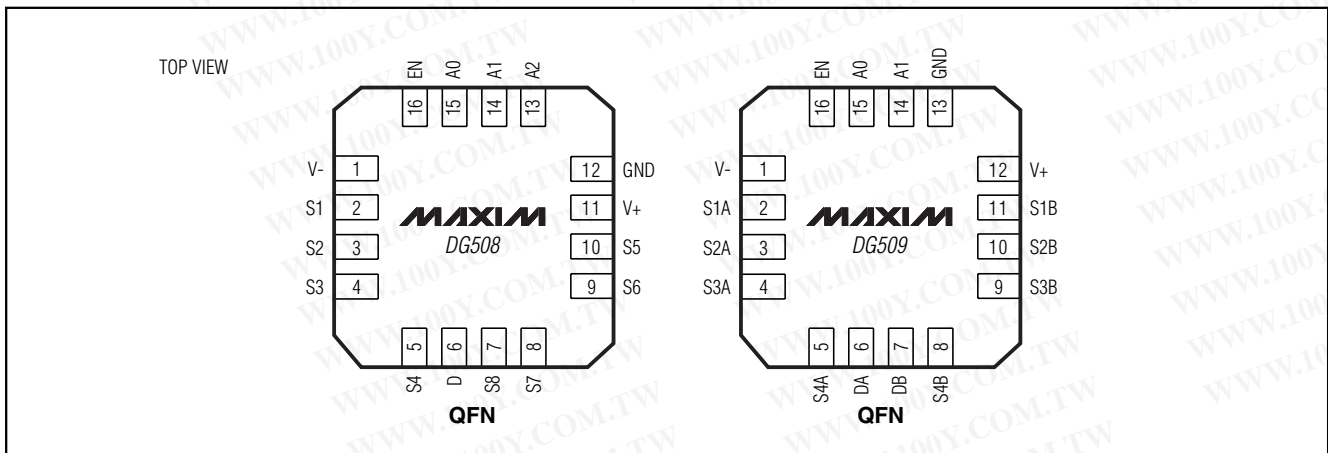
TOP VIEW

EN A0 A1 A2
16 15 14 13

V- 1
S1 2
S2 3
S3 4

12 GND
11 V+
10 S5
9 S6

MAXIM
DG508

5 6 7 8
S4 D S8 S7

QFN

EN A0 A1 GND
16 15 14 13

V- 1
S1A 2
S2A 3
S3A 4

12 V+
11 S1B
10 S2B
9 S3B

MAXIM
DG509

5 6 7 8
S4A DA DB S4B

QFN

WWW.100Y.COM.TW